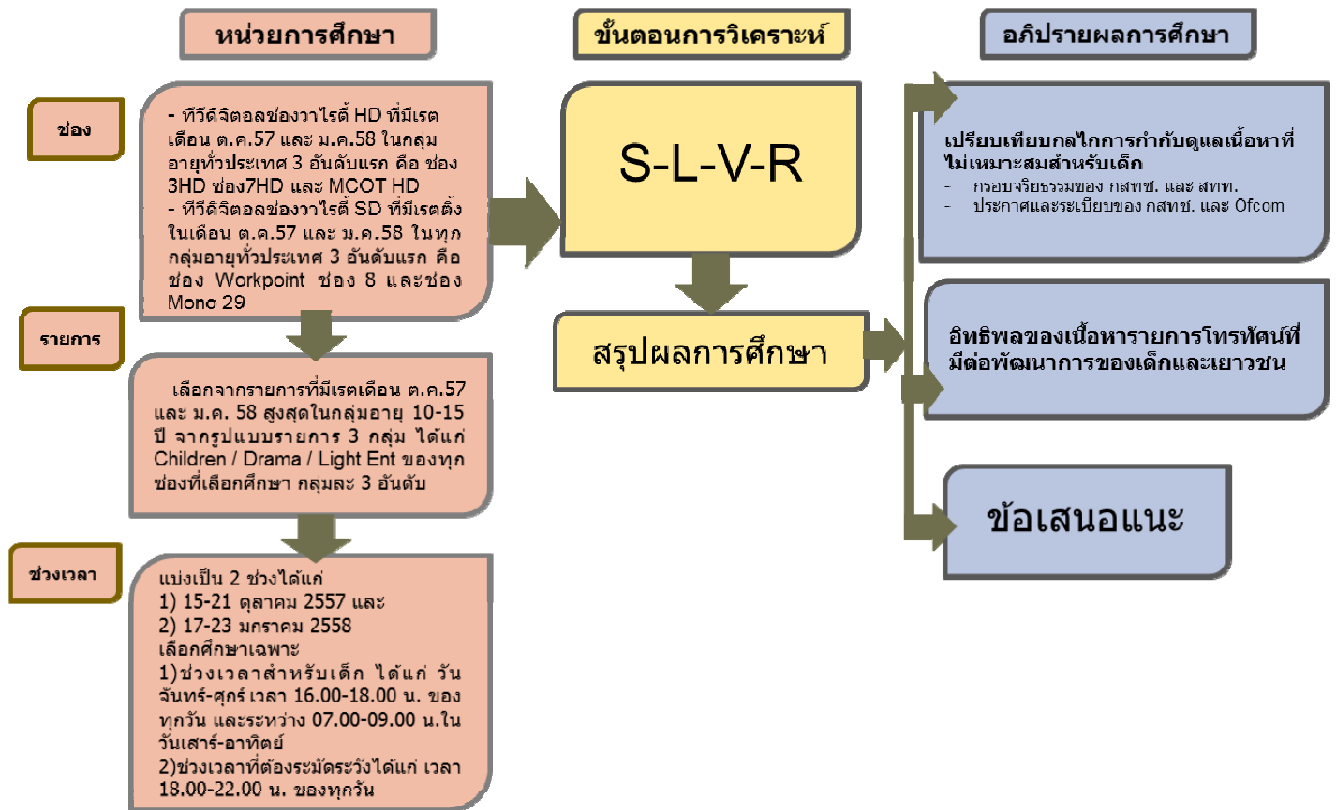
หน่วยการศึกษา

ขั้นตอนการวิเคราะห์

อภิปรายผลการศึกษา

ช่อง

- ทีวีดิจิตอลช่องวาไรตี้ HD ที่มีเรตติ้งเดือน ต.ค.57 และ ม.ค.58 ในกลุ่มอายุทั่วประเทศ 3 อันดับแรก คือ ช่อง 3HD ช่อง7HD และ MCOT HD
- ทีวีดิจิตอลช่องวาไรตี้ SD ที่มีเรตติ้งในเดือน ต.ค.57 และ ม.ค.58 ในทุกกลุ่มอายุทั่วประเทศ 3 อันดับแรก คือ ช่อง Workpoint ช่อง 8 และช่อง Mono 29

S-L-V-R

เปรียบเทียบกลไกการกำกับดูแลเนื้อหาที่ไม่เหมาะสมสำหรับเด็ก
- กรอบจริยธรรมของ กสทช. และ สทท.
- ประกาศและระเบียบของ กสทช. และ Ofcom

รายการ

สรุปผลการศึกษา

อิทธิพลของเนื้อหารายการโทรทัศน์ที่มีต่อพัฒนาการของเด็กและเยาวชน

เลือกจากรายการที่มีเรตติ้งเดือน ต.ค.57 และ ม.ค. 58 สูงสุดในกลุ่มอายุ 10-15 ปี จากรูปแบบรายการ 3 กลุ่ม ได้แก่ Children / Drama / Light Ent ของทุกช่องที่เลือกศึกษา กลุ่มละ 3 อันดับ

ข้อเสนอแนะ

ช่วงเวลา

แบ่งเป็น 2 ช่วงได้แก่
1) 15-21 ตุลาคม 2557 และ
2) 17-23 มกราคม 2558
เลือกศึกษาเฉพาะ
1)ช่วงเวลาสำหรับเด็ก ได้แก่ วันจันทร์-ศุกร์ เวลา 16.00-18.00 น. ของทุกวัน และระหว่าง 07.00-09.00 น.ในวันเสาร์-อาทิตย์
2)ช่วงเวลาที่ต้องระมัดระวังได้แก่ เวลา 18.00-22.00 น. ของทุกวัน